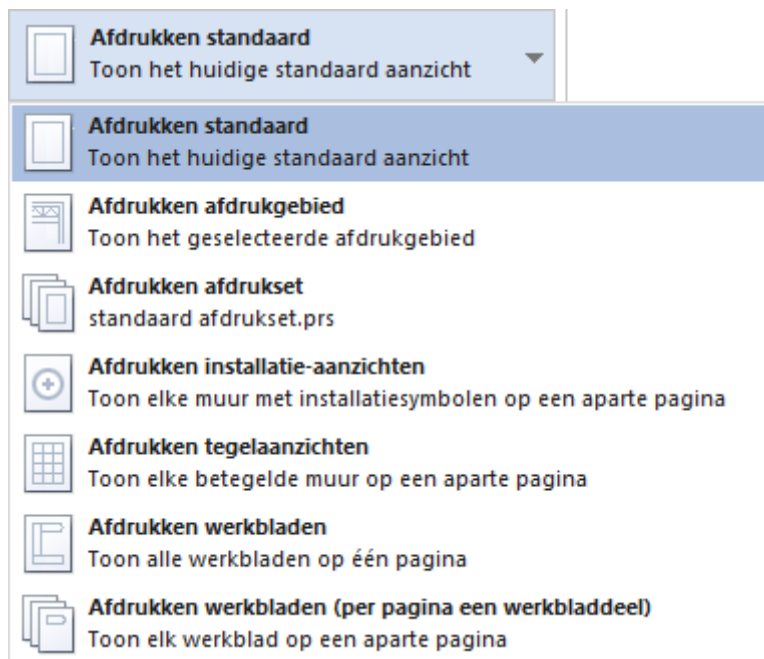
Afdrukken standaard
Toon het huidige standaard aanzicht

Afdrukken standaard
Toon het huidige standaard aanzicht

Afdrukken afdrukgebied
Toon het geselecteerde afdrukgebied

Afdrukken afdrukset
standaard afdrukset.prs

Afdrukken installatie-aanzichten
Toon elke muur met installatiesymbolen op een aparte pagina

Afdrukken tegelaanzichten
Toon elke betegelde muur op een aparte pagina

Afdrukken werkbladen
Toon alle werkbladen op één pagina

Afdrukken werkbladen (per pagina een werkbladdeel)
Toon elk werkblad op een aparte pagina